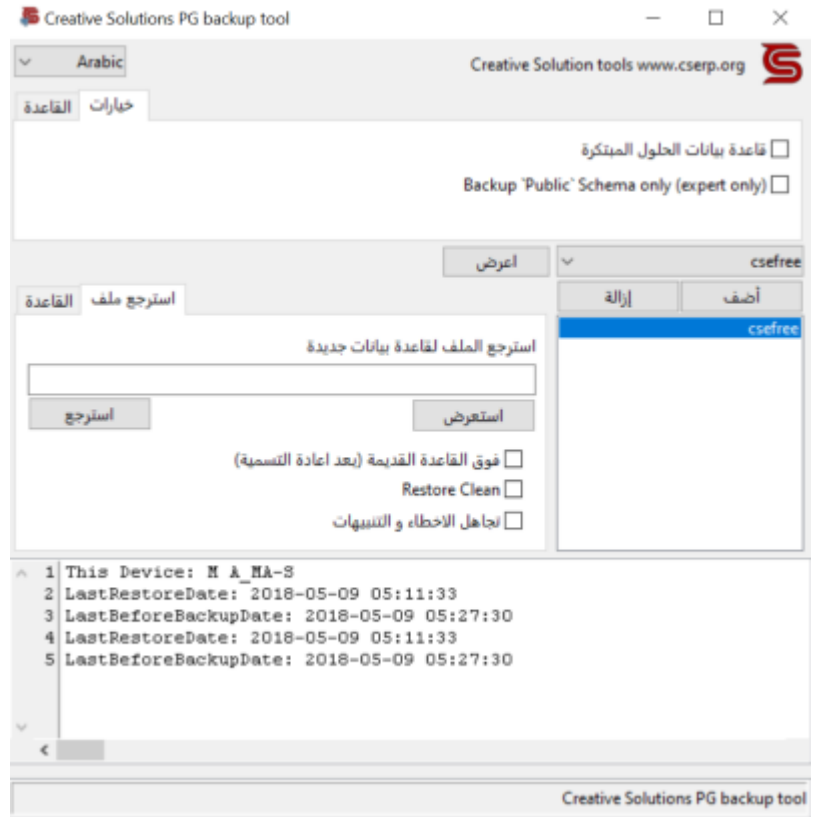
Creative Solutions PG backup tool

Arabic

Creative Solution tools www.cserp.org

القاعدة خيارات

قاعدة بيانات الحلول المبتكرة

Backup 'Public' Schema only (expert only)

اعرض

csefree

القاعدة استرجع ملف

أضف إزالة

csefree

استرجع الملف لقاعدة بيانات جديدة

استرجع استعرض

فوق القاعدة القديمة (بعد اعادة التسمية)

Restore Clean

تجاهل الاخطاء و التنبيهات

1 This Device: M A_MA-S
2 LastRestoreDate: 2018-05-09 05:11:33
3 LastBeforeBackupDate: 2018-05-09 05:27:30
4 LastRestoreDate: 2018-05-09 05:11:33
5 LastBeforeBackupDate: 2018-05-09 05:27:30

Creative Solutions PG backup tool